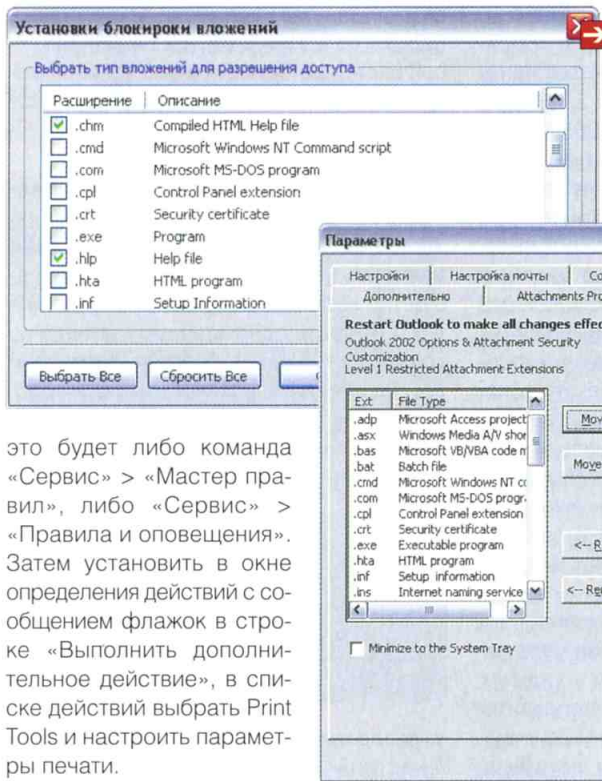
Установки блокироки вложений

Выбрать тип вложений для разрешения доступа

| Расширение | Описание |
|---|---|
| .chm | Compiled HTML Help file |
| .cmd | Microsoft Windows NT Command script |
| .com | Microsoft MS-DOS program |
| .cpl | Control Panel extension |
| .crt | Security certificate |
| .exe | Program |
| .hlp | Help file |
| .hta | HTML program |
| .inf | Setup Information |

Выбрать Все | Сбросить Все

Параметры

Настройки | Настройка почты | Co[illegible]
Дополнительно | Attachments Pro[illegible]

Restart Outlook to make all changes effe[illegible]

Outlook 2002 Options & Attachment Security Customization
Level 1 Restricted Attachment Extensions

| Ext | File Type |
|---|---|
| .adp | Microsoft Access project |
| .asx | Windows Media A/V shor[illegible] |
| .bas | Microsoft VB/VBA code m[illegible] |
| .bat | Batch file |
| .cmd | Microsoft Windows NT c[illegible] |
| .com | Microsoft MS-DOS progr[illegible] |
| .cpl | Control Panel extension |
| .crt | Security certificate |
| .exe | Executable program |
| .hta | HTML program |
| .inf | Setup information |
| .ins | Internet naming service |

Mov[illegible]
Move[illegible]
<-- R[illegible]
<-- Re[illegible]

Minimize to the System Tray

это будет либо команда «Сервис» > «Мастер правил», либо «Сервис» > «Правила и оповещения». Затем установить в окне определения действий с сообщением флажок в строке «Выполнить дополнительное действие», в списке действий выбрать Print Tools и настроить параметры печати.